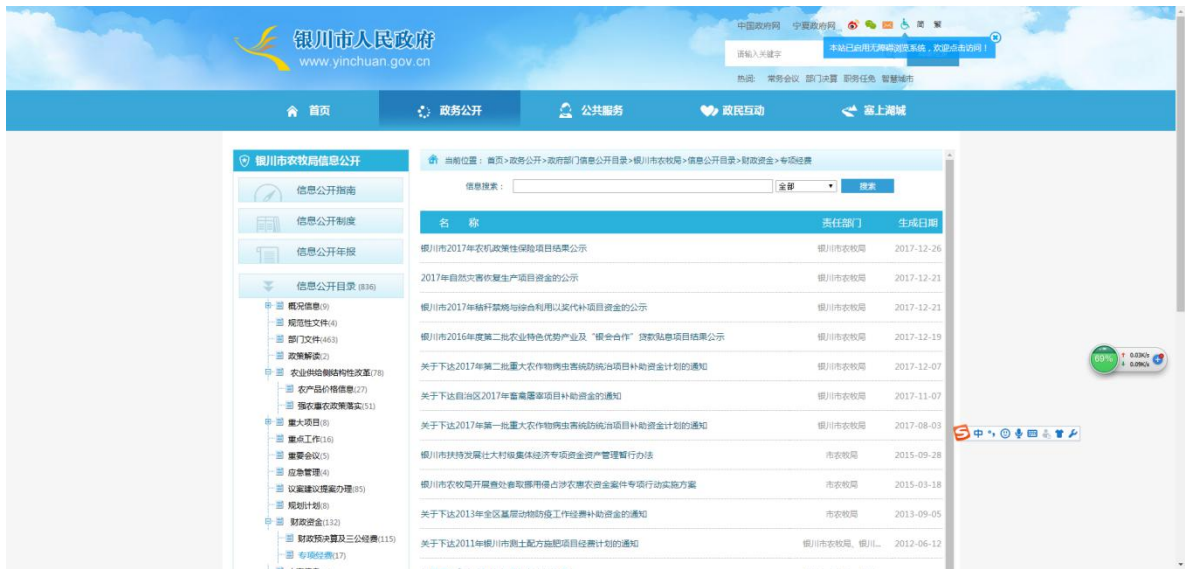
银川市人民政府
www.yinchuan.gov.cn

中国政府网 宁夏政府网 简 繁

请输入关键字

本站已启用无障碍浏览系统，欢迎点击访问！

热词: 常务会议 部门决算 职务任免 智慧城市

首页 政务公开 公共服务 政民互动 塞上湖城

银川市农牧局信息公开

信息公开指南

信息公开制度

信息公开年报

信息公开目录 (836)

概况信息(9)
规范性文件(4)
部门文件(463)
政策解读(2)
农业供给侧结构性改革(78)
农产品价格信息(27)
强农惠农政策落实(51)
重大项目(8)
重点工作(16)
重要会议(5)
应急管理(4)
议案建议提案办理(85)
规划计划(8)
财政资金(132)
财政预决算及三公经费(115)
专项经费(17)

当前位置：首页>政务公开>政府部门信息公开目录>银川市农牧局>信息公开目录>财政资金>专项经费

信息搜索： 全部 搜索

| 名 称 | 责任部门 | 生成日期 |
|---|---|---|
| 银川市2017年农机政策性保险项目结果公示 | 银川市农牧局 | 2017-12-26 |
| 2017年自然灾害恢复生产项目资金的公示 | 银川市农牧局 | 2017-12-21 |
| 银川市2017年秸秆禁烧与综合利用以奖代补项目资金的公示 | 银川市农牧局 | 2017-12-21 |
| 银川市2016年度第二批农业特色优势产业及“银会合作”贷款贴息项目结果公示 | 银川市农牧局 | 2017-12-19 |
| 关于下达2017年第二批重大农作物病虫害统防统治项目补助资金计划的通知 | 银川市农牧局 | 2017-12-07 |
| 关于下达自治区2017年畜禽圈舍项目补助资金的通知 | 银川市农牧局 | 2017-11-07 |
| 关于下达2017年第一批重大农作物病虫害统防统治项目补助资金计划的通知 | 银川市农牧局 | 2017-08-03 |
| 银川市扶持发展壮大村级集体经济专项资金资产管理暂行办法 | 市农牧局 | 2015-09-28 |
| 银川市农牧局开展查处套取挪用侵占涉农惠农资金案件专项行动实施方案 | 市农牧局 | 2015-03-18 |
| 关于下达2013年全区基层动物防疫工作经费补助资金的通知 | 市农牧局 | 2013-09-05 |
| 关于下达2011年银川市测土配方施肥项目经费计划的通知 | 银川市农牧局、银川... | 2012-06-12 |

60%
0.03K/s
0.09K/s

中